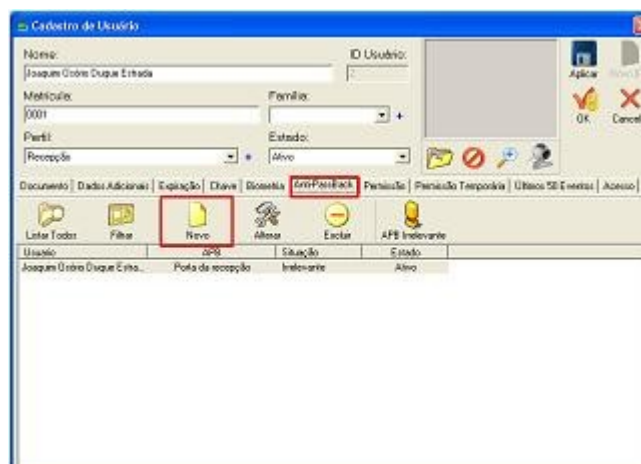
Cadastro de Usuário

Nome:
Joaquim Osório Duque Estrada

ID Usuário:
2

Matrícula:
0001

Família:

Perfil:
Recepção

Estado:
Ativo

Aplicar
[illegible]
OK
Cancel

Documento | Dados Adicionais | Expiração | Chave | Biometria | AntiPassback | Permissão | Permissão Temporária | Últimos 50 Eventos | Acesso

Listar Todos
Filtrar
Novo
Alterar
Excluir
APB Irrelevante

| Usuário | APB | Situação | Estado |
|---|---|---|---|
| Joaquim Osório Duque Estra... | Porta da recepção | Irrelevante | Ativo |